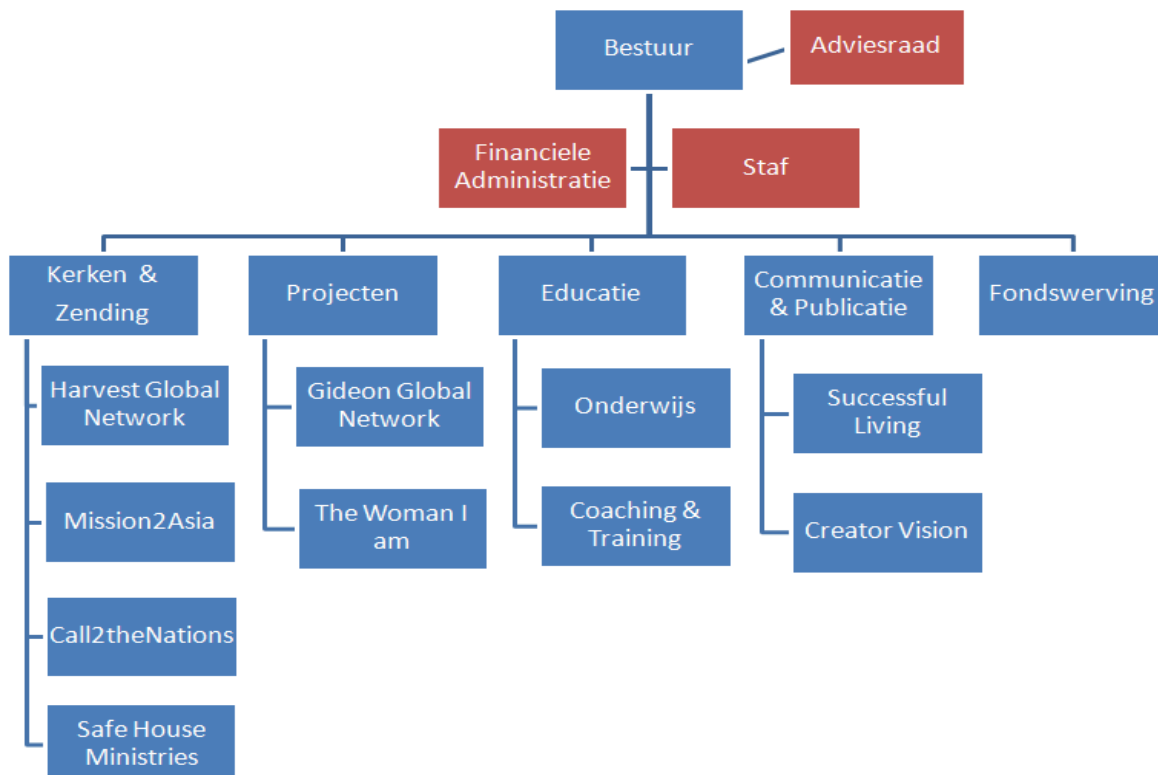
Bestuur

Adviesraad

Financiele Administratie

Staf

Kerken & Zending

Harvest Global Network

Mission2Asia

Call2theNations

Safe House Ministries

Projecten

Gideon Global Network

The Woman I am

Educatie

Onderwijs

Coaching & Training

Communicatie & Publicatie

Successful Living

Creator Vision

Fondswerving